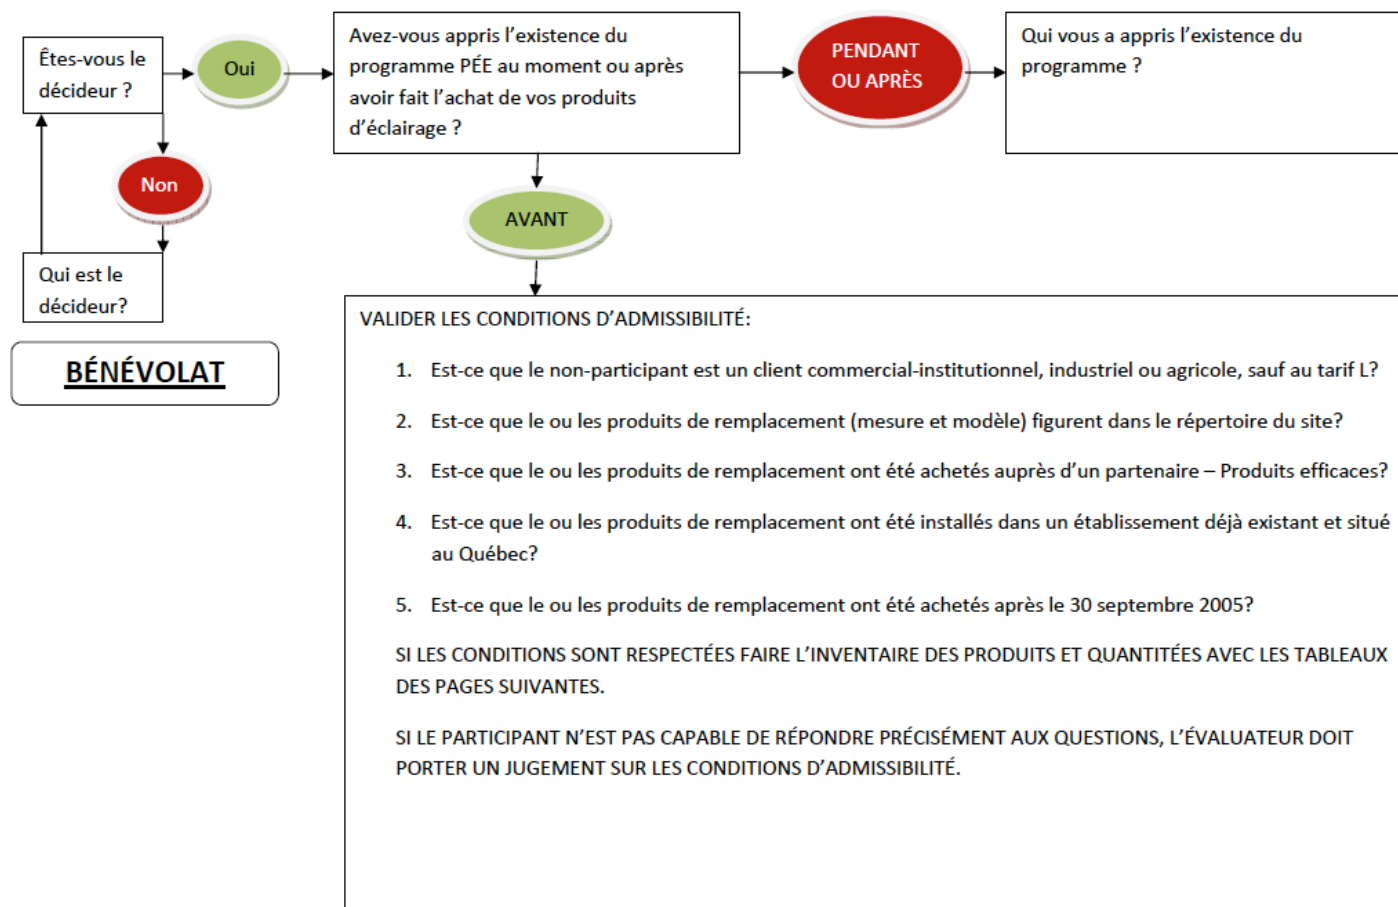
Êtes-vous le décideur ?

Oui

Non

Qui est le décideur?

BÉNÉVOLAT

Avez-vous appris l'existence du programme PÉE au moment ou après avoir fait l'achat de vos produits d'éclairage ?

PENDANT OU APRÈS

Qui vous a appris l'existence du programme ?

AVANT

VALIDER LES CONDITIONS D'ADMISSIBILITÉ:

1. Est-ce que le non-participant est un client commercial-institutionnel, industriel ou agricole, sauf au tarif L?

2. Est-ce que le ou les produits de remplacement (mesure et modèle) figurent dans le répertoire du site?

3. Est-ce que le ou les produits de remplacement ont été achetés auprès d'un partenaire – Produits efficaces?

4. Est-ce que le ou les produits de remplacement ont été installés dans un établissement déjà existant et situé au Québec?

5. Est-ce que le ou les produits de remplacement ont été achetés après le 30 septembre 2005?

SI LES CONDITIONS SONT RESPECTÉES FAIRE L'INVENTAIRE DES PRODUITS ET QUANTITÉES AVEC LES TABLEAUX DES PAGES SUIVANTES.

SI LE PARTICIPANT N'EST PAS CAPABLE DE RÉPONDRE PRÉCISÉMENT AUX QUESTIONS, L'ÉVALUATEUR DOIT PORTER UN JUGEMENT SUR LES CONDITIONS D'ADMISSIBILITÉ.